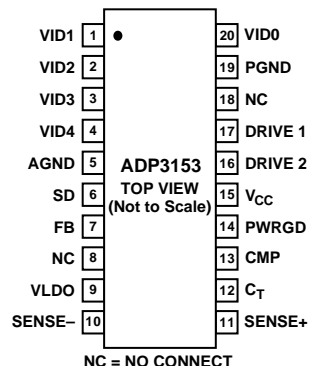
VID1 1
VID2 2
VID3 3
VID4 4
AGND 5
SD 6
FB 7
NC 8
VLDO 9
SENSE– 10

ADP3153
TOP VIEW
(Not to Scale)

20 VID0
19 PGND
18 NC
17 DRIVE 1
16 DRIVE 2
15 $V_{CC}$
14 PWRGD
13 CMP
12 $C_T$
11 SENSE+

NC = NO CONNECT